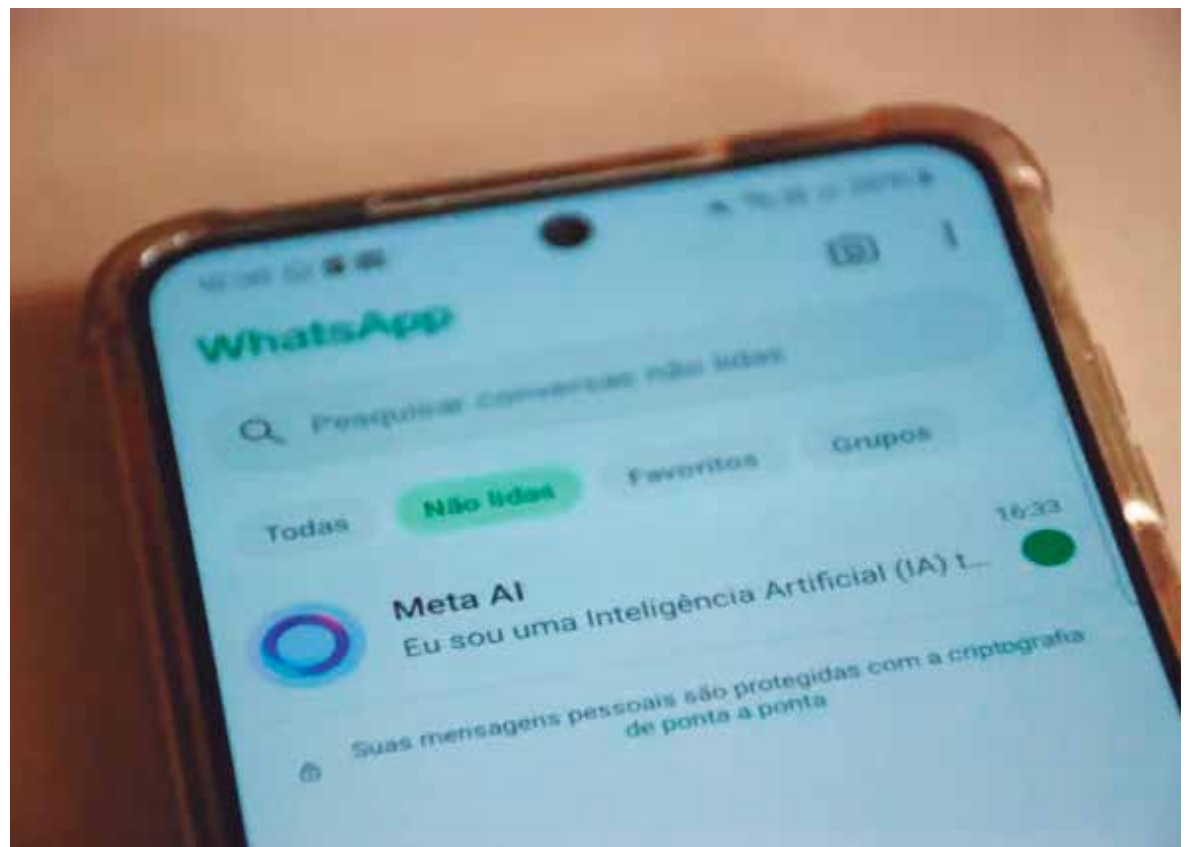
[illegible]

WhatsApp

Pesquisar conversas não lidas

Todas
Não lidas
Favoritos
Grupos

Meta AI
Eu sou uma Inteligência Artificial (IA) t...
16:33

Suas mensagens pessoais são protegidas com a criptografia de ponta a ponta